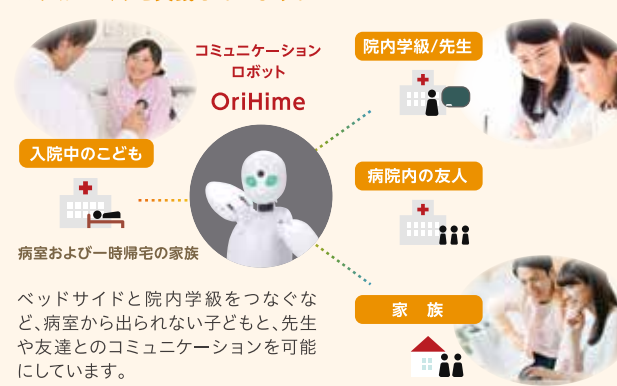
コミュニケーション
ロボット
OriHime

院内学級/先生

入院中のこども

病院内の友人

病室および一時帰宅の家族

ベッドサイドと院内学級をつなぐなど、病室から出られない子どもと、先生や友達とのコミュニケーションを可能にしています。

家　族